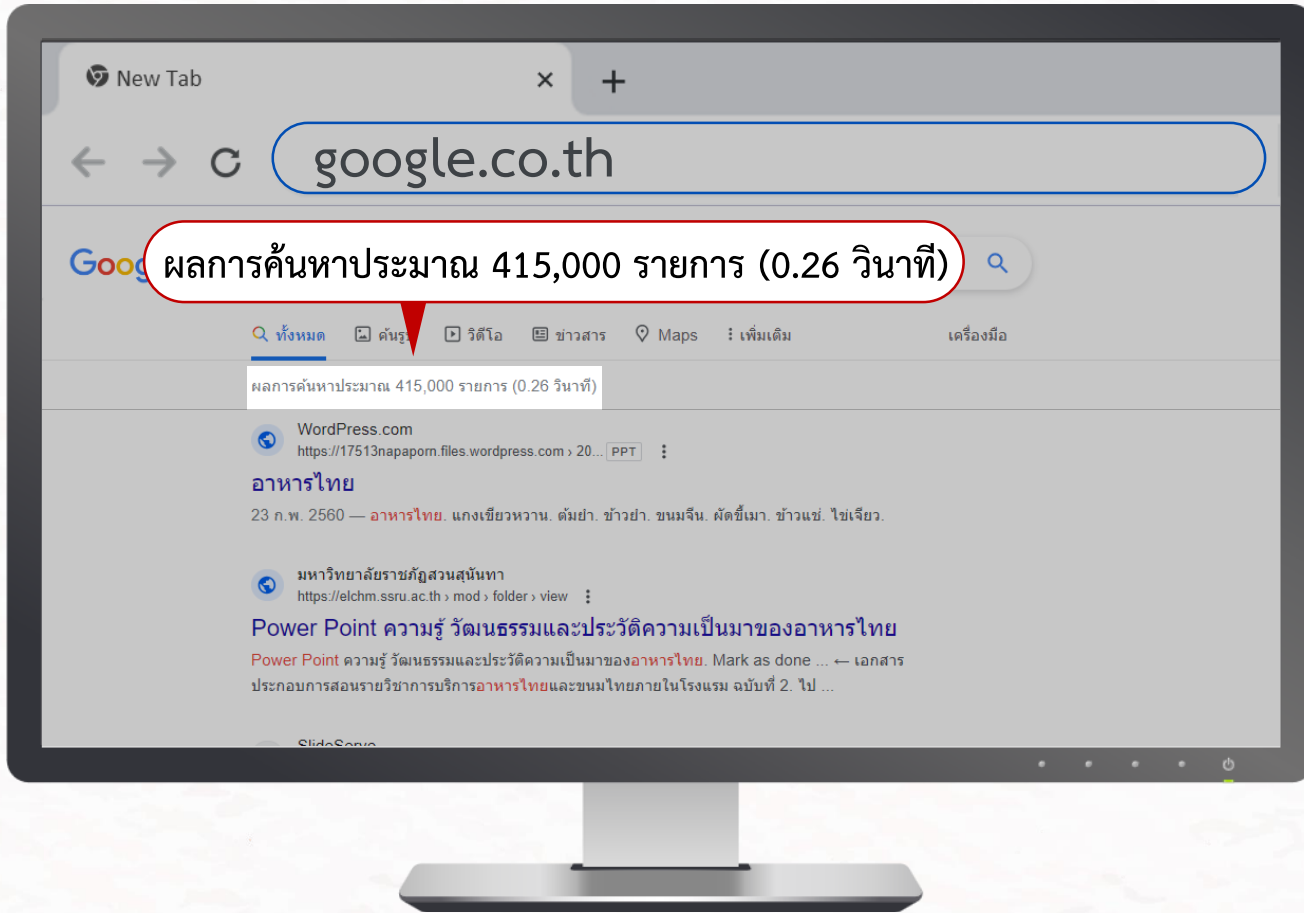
New Tab

google.co.th

Goog

ผลการค้นหาประมาณ 415,000 รายการ (0.26 วินาที)

ทั้งหมด ค้นรูป วิดีโอ ข่าวสาร Maps เพิ่มเติม เครื่องมือ

ผลการค้นหาประมาณ 415,000 รายการ (0.26 วินาที)

WordPress.com
https://17513napaporn.files.wordpress.com › 20... PPT

อาหารไทย

23 ก.พ. 2560 — อาหารไทย. แกงเขียวหวาน. ต้มยำ. ข้าวยำ. ขนมจีน. ผัดขี้เมา. ข้าวแช่. ไข่เจียว.

มหาวิทยาลัยราชภัฏสวนสุนันทา
https://elchm.ssru.ac.th › mod › folder › view

Power Point ความรู้ วัฒนธรรมและประวัติความเป็นมาของอาหารไทย

Power Point ความรู้ วัฒนธรรมและประวัติความเป็นมาของอาหารไทย. Mark as done ... ← เอกสารประกอบการสอนรายวิชาการบริการอาหารไทยและขนมไทยภายในโรงแรม ฉบับที่ 2. ไป ...

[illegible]